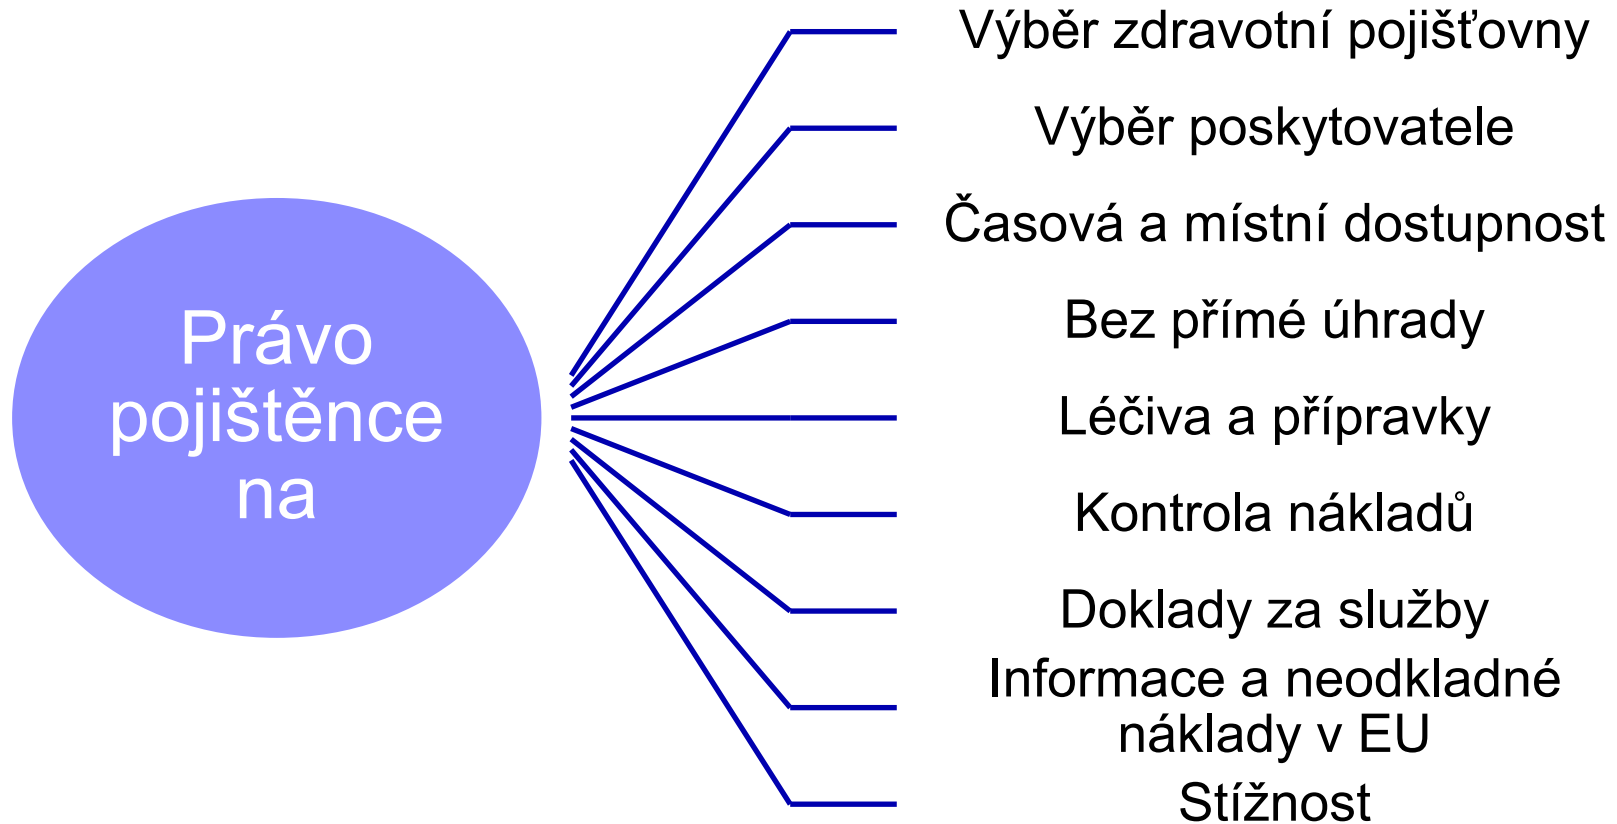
Právo pojištěnce na

Výběr zdravotní pojišťovny

Výběr poskytovatele

Časová a místní dostupnost

Bez přímé úhrady

Léčiva a přípravky

Kontrola nákladů

Doklady za služby

Informace a neodkladné náklady v EU

Stížnost